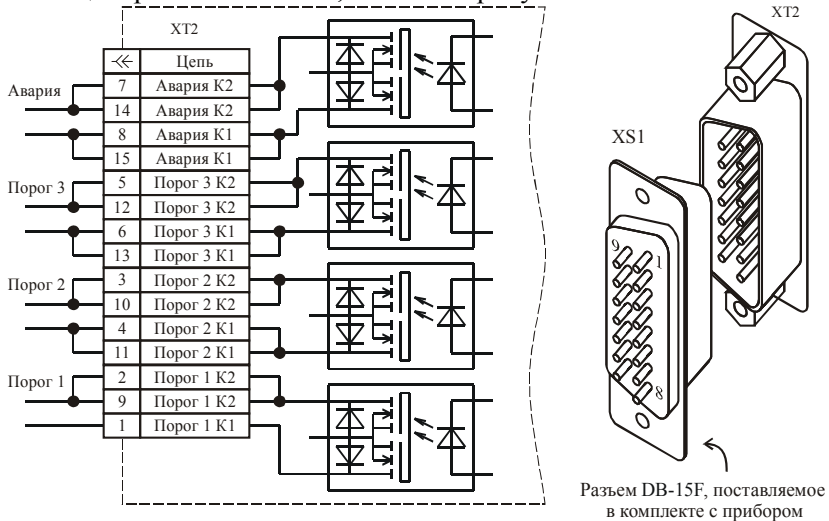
XT2

| ⪡ | Цепь |
|---|---|
| 7 | Авария К2 |
| 14 | Авария К2 |
| 8 | Авария К1 |
| 15 | Авария К1 |
| 5 | Порог 3 К2 |
| 12 | Порог 3 К2 |
| 6 | Порог 3 К1 |
| 13 | Порог 3 К1 |
| 3 | Порог 2 К2 |
| 10 | Порог 2 К2 |
| 4 | Порог 2 К1 |
| 11 | Порог 2 К1 |
| 2 | Порог 1 К2 |
| 9 | Порог 1 К2 |
| 1 | Порог 1 К1 |

Авария
Порог 3
Порог 2
Порог 1

XT2
XS1
9
1
8

Разъем DB-15F, поставляемое в комплекте с прибором